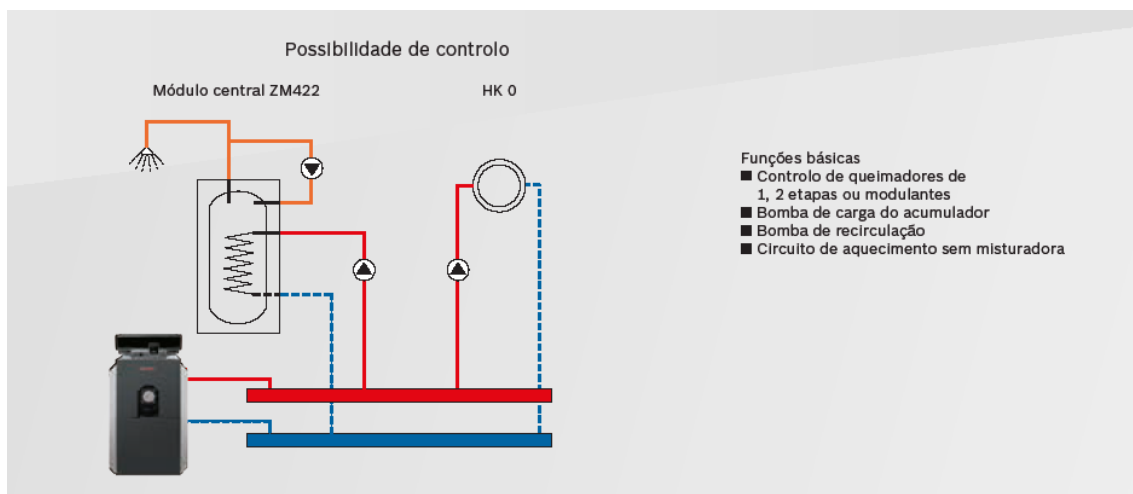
Possibilidade de controlo

Módulo central ZM422

HK 0

Funções básicas
■ Controlo de queimadores de 1, 2 etapas ou modulantes
■ Bomba de carga do acumulador
■ Bomba de recirculação
■ Circuito de aquecimento sem misturadora